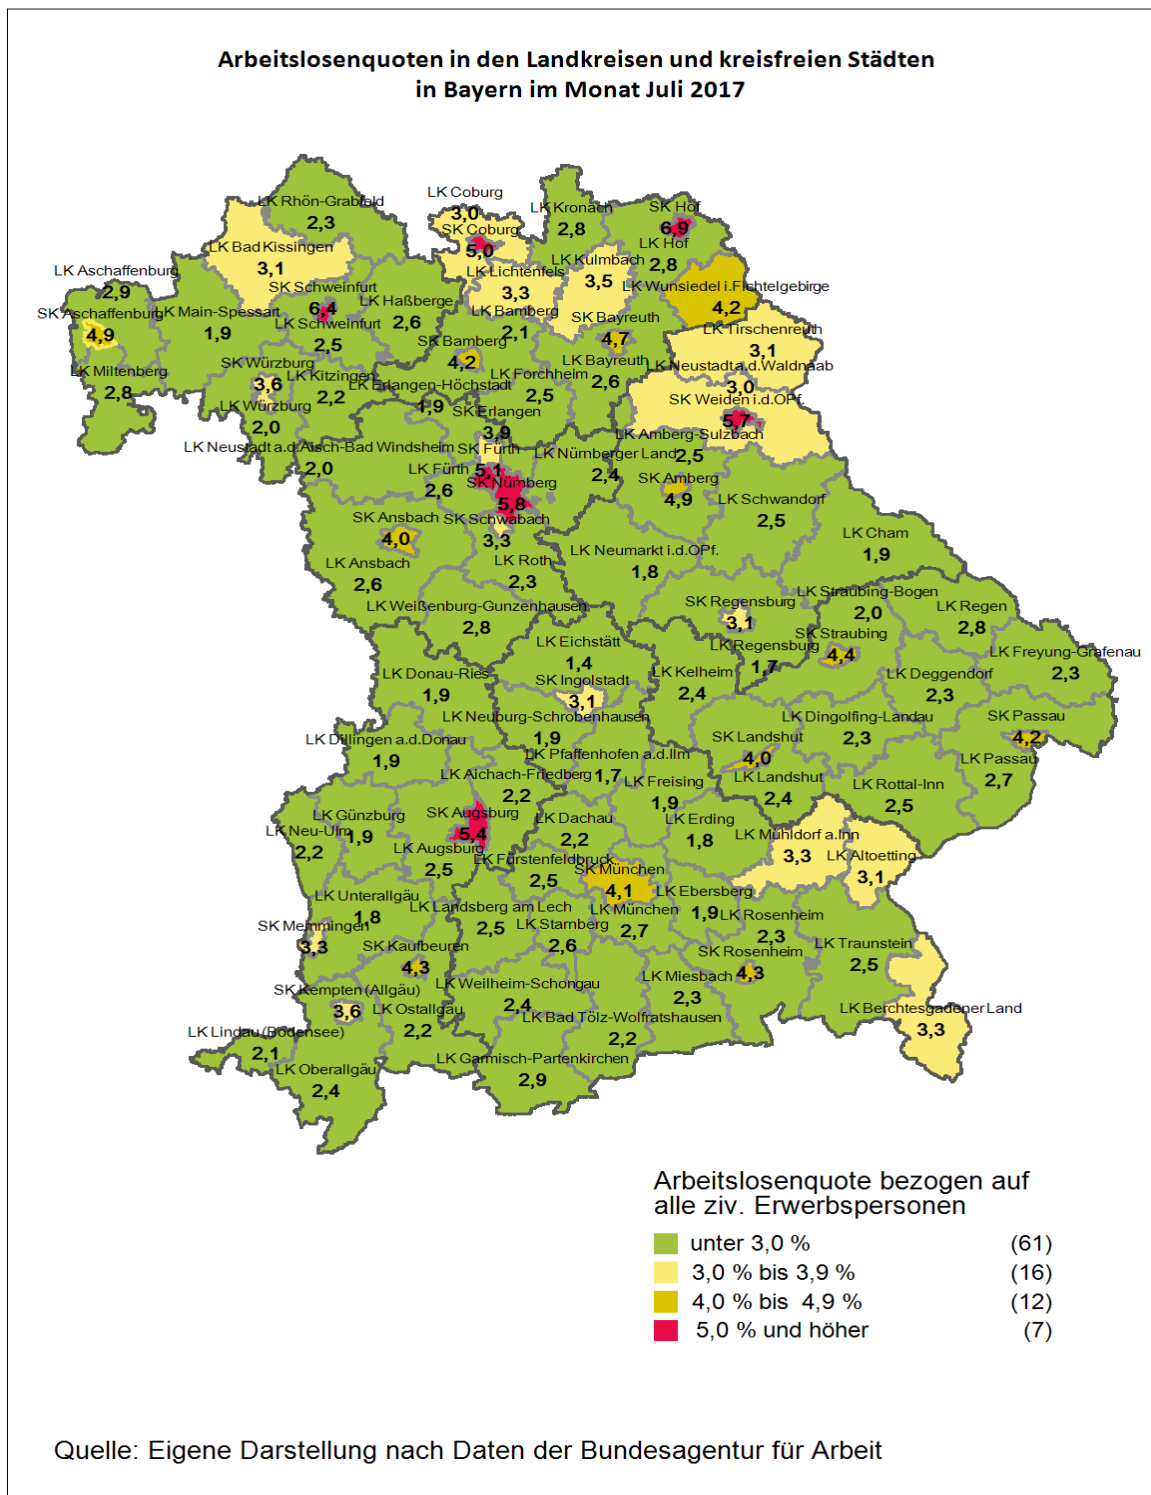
Arbeitslosenquoten in den Landkreisen und kreisfreien Städten in Bayern im Monat Juli 2017

LK Coburg
3,0
SK Coburg
5,0
LK Kronach
2,8
SK Hof
6,9
LK Hof
2,8
LK Rhön-Grabfeld
2,3
LK Bad Kissingen
3,1
LK Aschaffenburg
2,9
SK Aschaffenburg
4,9
LK Main-Spessart
1,9
SK Schweinfurt
6,4
LK Schweinfurt
2,5
LK Haßberge
2,6
LK Lichtenfels
3,3
LK Kulmbach
3,5
LK Wunsiedel i.Fichtelgebirge
4,2
LK Bamberg
2,1
SK Bamberg
4,2
SK Bayreuth
4,7
LK Tirschenreuth
3,1
LK Bayreuth
2,6
LK Neustadt a.d.Waldnaab
3,0
SK Weiden i.d.OPf.
5,7
LK Miltenberg
2,8
SK Würzburg
3,6
LK Würzburg
2,0
LK Kitzingen
2,2
LK Erlangen-Höchstadt
1,9
LK Forchheim
2,5
SK Erlangen
3,9
LK Amberg-Sulzbach
2,5
LK Neustadt a.d.Aisch-Bad Windsheim
2,0
SK Fürth
5,1
LK Fürth
2,6
LK Nürnberger Land
2,4
SK Nürnberg
5,8
SK Amberg
4,9
LK Schwandorf
2,5
SK Ansbach
4,0
SK Schwabach
3,3
LK Ansbach
2,6
LK Roth
2,3
LK Neumarkt i.d.OPf.
1,8
LK Cham
1,9
LK Weißenburg-Gunzenhausen
2,8
LK Straubing-Bogen
2,0
SK Regensburg
3,1
LK Regen
2,8
SK Straubing
4,4
LK Regensburg
1,7
LK Eichstätt
1,4
LK Freyung-Grafenau
2,3
LK Donau-Ries
1,9
SK Ingolstadt
3,1
LK Kelheim
2,4
LK Deggendorf
2,3
LK Neuburg-Schrobenhausen
1,9
LK Dingolfing-Landau
2,3
SK Passau
4,2
LK Dillingen a.d.Donau
1,9
LK Pfaffenhofen a.d.Ilm
1,7
SK Landshut
4,0
LK Passau
2,7
LK Aichach-Friedberg
2,2
LK Freising
1,9
LK Landshut
2,4
LK Rottal-Inn
2,5
LK Günzburg
1,9
SK Augsburg
5,4
LK Dachau
2,2
LK Erding
1,8
LK Mühldorf a.Inn
3,3
LK Altoetting
3,1
LK Neu-Ulm
2,2
LK Augsburg
2,5
LK Fürstenfeldbruck
2,5
SK München
4,1
LK Ebersberg
1,9
LK Unterallgäu
1,8
LK Landsberg am Lech
2,5
LK München
2,7
LK Rosenheim
2,3
SK Memmingen
3,3
LK Starnberg
2,6
SK Rosenheim
4,3
LK Traunstein
2,5
SK Kaufbeuren
4,3
SK Kempten (Allgäu)
3,6
LK Weilheim-Schongau
2,4
LK Miesbach
2,3
LK Ostallgäu
2,2
LK Bad Tölz-Wolfratshausen
2,2
LK Berchtesgadener Land
3,3
LK Lindau (Bodensee)
2,1
LK Oberallgäu
2,4
LK Garmisch-Partenkirchen
2,9

Arbeitslosenquote bezogen auf alle ziv. Erwerbspersonen
unter 3,0 % (61)
3,0 % bis 3,9 % (16)
4,0 % bis 4,9 % (12)
5,0 % und höher (7)

Quelle: Eigene Darstellung nach Daten der Bundesagentur für Arbeit